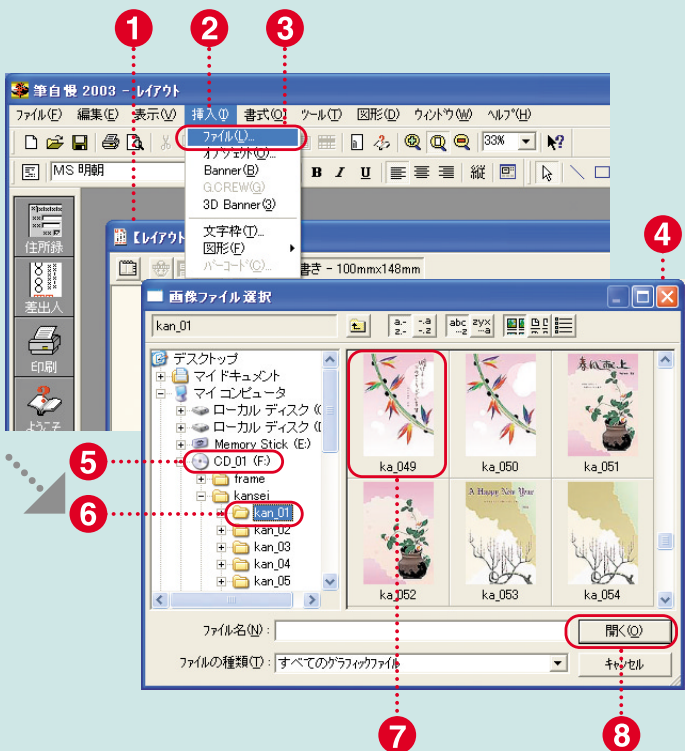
1 2 3

筆自慢 2003 - レイアウト

ファイル(F) 編集(E) 表示(V) 挿入(I) 書式(O) ツール(T) 図形(D) ウィンドウ(W) ヘルプ(H)

ファイル(L)...
オブジェクト(O)...
Banner(B)
G.CREW(G)
3D Banner(3)
文字枠(T)...
図形(F)
バーコード(C)...

33%

MS 明朝

B I U 縦

住所録
差出人
印刷
ようこそ

【レイアウト
書き - 100mmx148mm

4

画像ファイル選択

kan_01

デスクトップ
マイ ドキュメント
マイ コンピュータ
ローカル ディスク (C
ローカル ディスク (D
Memory Stick (E:)
CD_01 (F:)
frame
kansei
kan_01
kan_02
kan_03
kan_04
kan_05

5
6

ka_049 ka_050 ka_051
ka_052 ka_053 ka_054

春風迎上
A Happy New Year

ファイル名(N):
開く(O)
ファイルの種類(T): すべてのグラフィックファイル
キャンセル

7 8